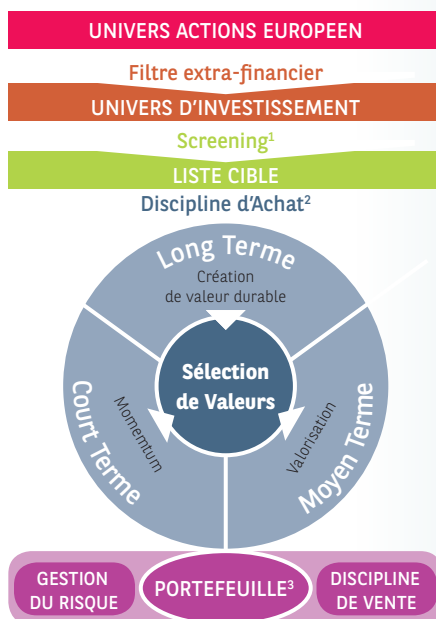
UNIVERS ACTIONS EUROPEEN

Filtre extra-financier

UNIVERS D'INVESTISSEMENT

Screening$^1$

LISTE CIBLE

Discipline d'Achat$^2$

Long Terme

Création de valeur durable

Court Terme

Momentum

Sélection de Valeurs

Valorisation

Moyen Terme

GESTION DU RISQUE

PORTEFEUILLE$^3$

DISCIPLINE DE VENTE